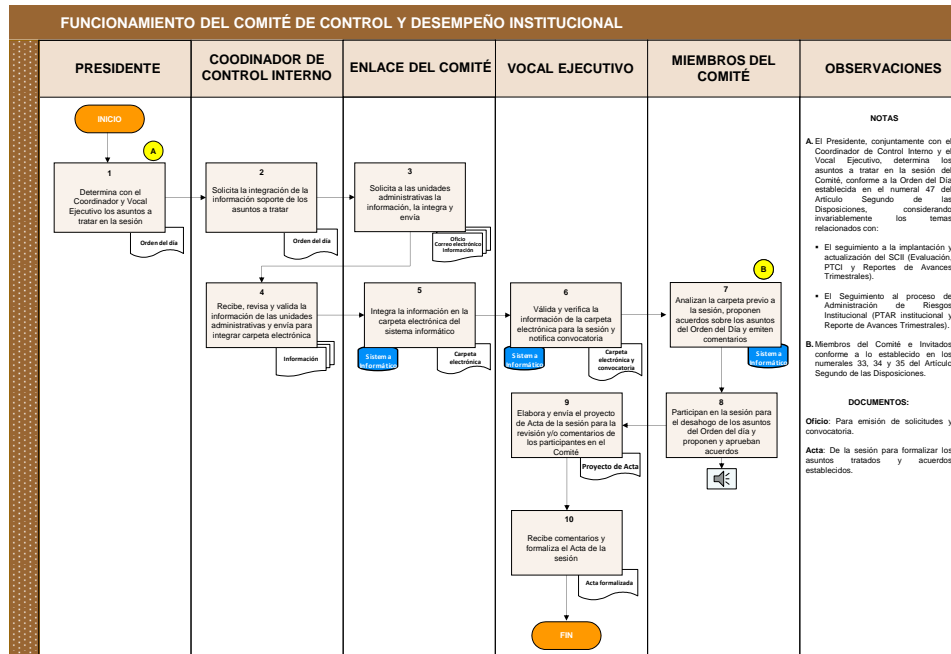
FUNCIONAMIENTO DEL COMITÉ DE CONTROL Y DESEMPEÑO INSTITUCIONAL

| PRESIDENTE | COODINADOR DE CONTROL INTERNO | ENLACE DEL COMITÉ | VOCAL EJECUTIVO | MIEMBROS DEL COMITÉ | OBSERVACIONES |
|---|---|---|---|---|---|

INICIO

A

1
Determina con el Coordinador y Vocal Ejecutivo los asuntos a tratar en la sesión

Orden del día

2
Solicita la integración de la información soporte de los asuntos a tratar

Orden del día

3
Solicita a las unidades administrativas la información, la integra y envía

Oficio
Correo electrónico
Información

4
Recibe, revisa y valida la información de las unidades administrativas y envía para integrar carpeta electrónica

Información

5
Integra la información en la carpeta electrónica del sistema informático

Sistema informático

Carpeta electrónica

6
Válida y verifica la información de la carpeta electrónica para la sesión y notifica convocatoria

Sistema informático

Carpeta electrónica y convocatoria

B

7
Analizan la carpeta previo a la sesión, proponen acuerdos sobre los asuntos del Orden del Día y emiten comentarios

Sistema informático

8
Participan en la sesión para el desahogo de los asuntos del Orden del día y proponen y aprueban acuerdos

9
Elabora y envía el proyecto de Acta de la sesión para la revisión y/o comentarios de los participantes en el Comité

Proyecto de Acta

10
Recibe comentarios y formaliza el Acta de la sesión

Acta formalizada

FIN

NOTAS

A. El Presidente, conjuntamente con el Coordinador de Control Interno y el Vocal Ejecutivo, determina los asuntos a tratar en la sesión del Comité, conforme a la Orden del Día establecida en el numeral 47 del Artículo Segundo de las Disposiciones, considerando invariablemente los temas relacionados con:

• El seguimiento a la implantación y actualización del SCII (Evaluación, PTCI y Reportes de Avances Trimestrales).

• El Seguimiento al proceso de Administración de Riesgos Institucional (PTAR institucional y Reporte de Avances Trimestrales).

B. Miembros del Comité e Invitados conforme a lo establecido en los numerales 33, 34 y 35 del Artículo Segundo de las Disposiciones.

DOCUMENTOS:

Oficio: Para emisión de solicitudes y convocatoria.

Acta: De la sesión para formalizar los asuntos tratados y acuerdos establecidos.